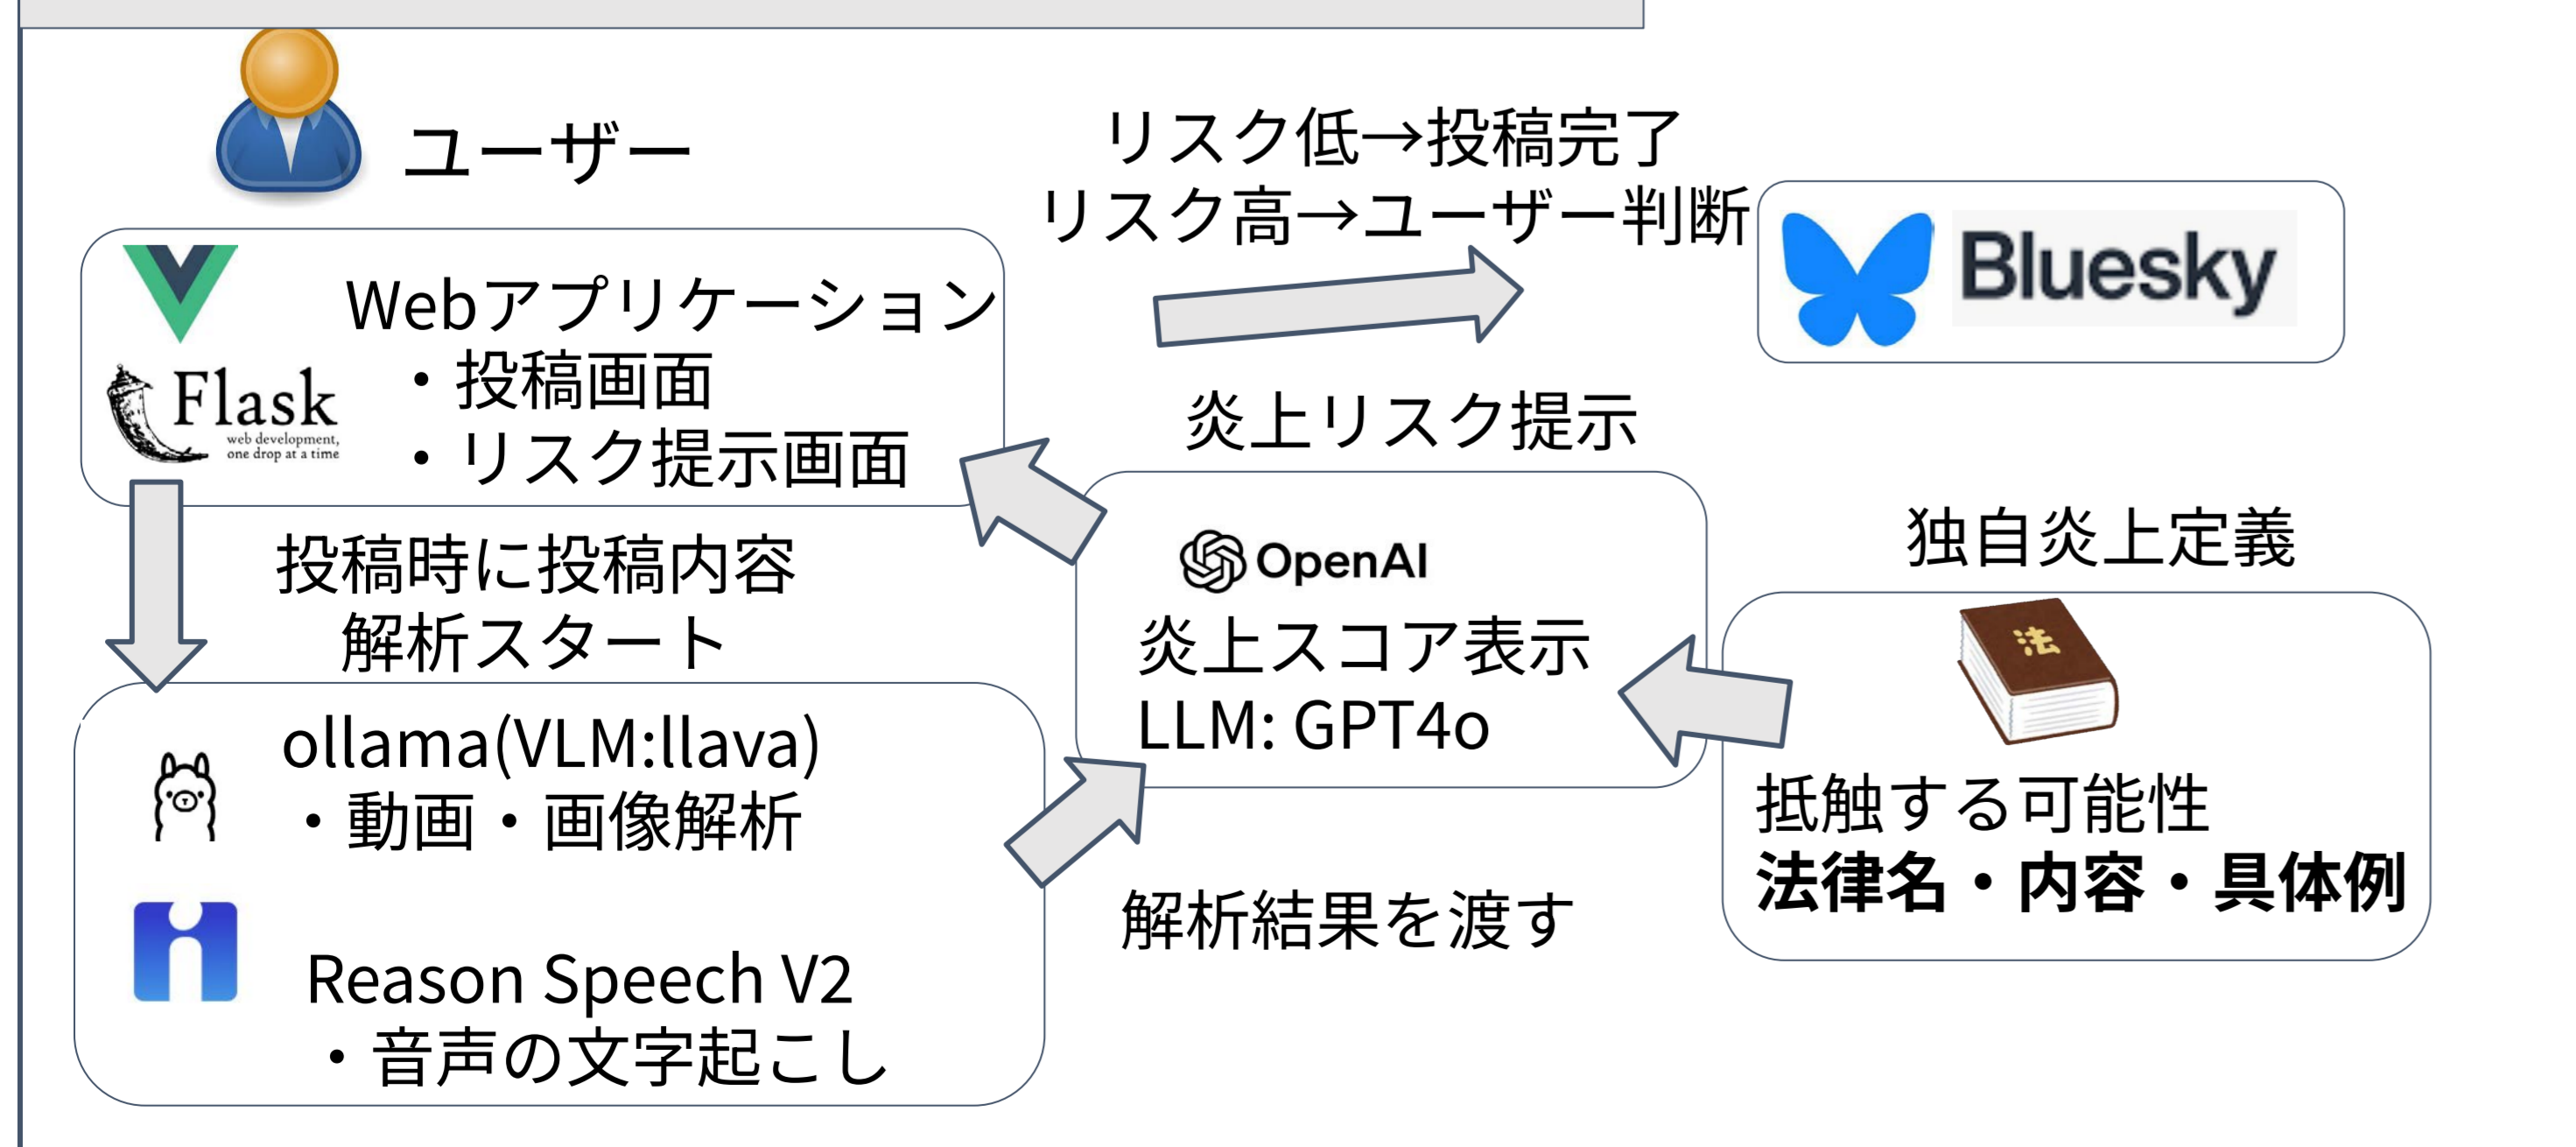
ユーザー

リスク低→投稿完了
リスク高→ユーザー判断

Bluesky

Flask
web development, one drop at a time

Webアプリケーション
・投稿画面
・リスク提示画面

炎上リスク提示

投稿時に投稿内容
解析スタート

OpenAI
炎上スコア表示
LLM: GPT4o

独自炎上定義

法

抵触する可能性
法律名・内容・具体例

ollama(VLM:llava)
・動画・画像解析

Reason Speech V2
・音声の文字起こし

解析結果を渡す